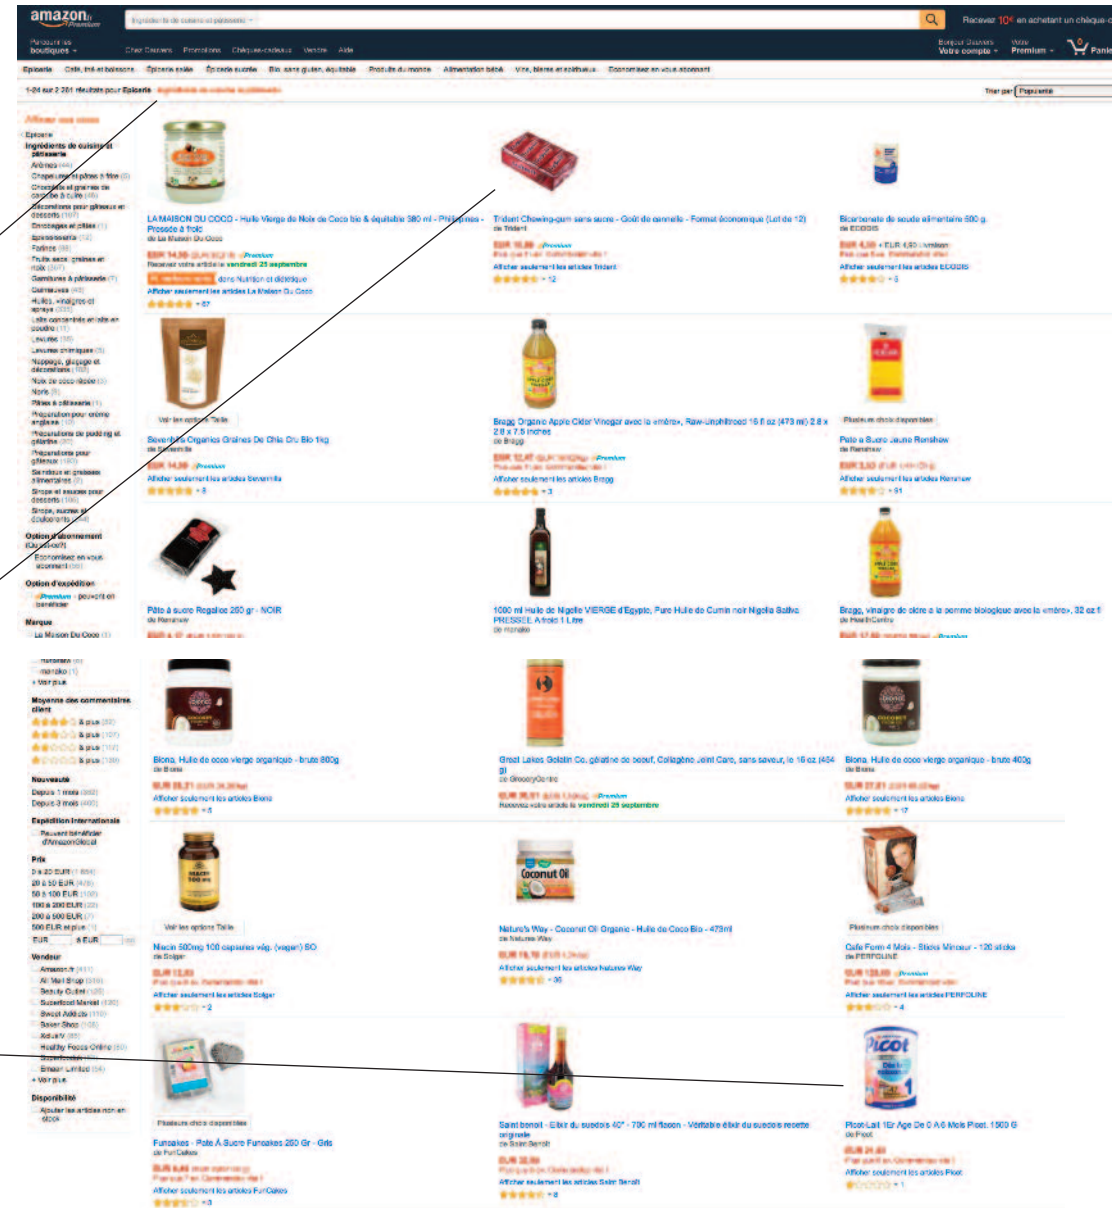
amazon.fr Premium

Recevez 10€ en achetant un chèque-c

Parcourir les boutiques

Chez Dessais Promotions Chèques-cadeaux Vendre Aide

Bonjour Dessais Votre compte

Votre Premium

Panier

Epicerie Café, thé et boissons Epicerie salée Epicerie sucrée Bio, sans gluten, équitable Produits du monde Alimentation bébé Vins, bières et spiritueux Economisez en vous abonnant

1-24 sur 2 261 résultats pour Epicerie : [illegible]

Trier par Popularité

Affiner vos recherches

Epicerie
Ingrédients de cuisine et pâtisserie
Arômes
Chapelures et pâtes à frire
Chocolats et graines de cacao à cuire
Décorations pour gâteaux et desserts
Enrobages et glaces
Epaississants
Farines
Fruits secs, graines et noix
Garnitures à pâtisserie
Guimauves
Huiles, vinaigres et sprays
Laits concentrés et laits en poudre
Levures
Levures chimiques
Nappage, glaçage et décorations
Noix de coco râpée
Noirs
Pâtes à pâtisserie
Préparation pour crème anglaise
Préparations de pudding et gélatine
Préparations pour gâteaux
Saindoux et graisses alimentaires
Sirops et sauces pour desserts
Sirops, sucres et édulcorants

Option d'abonnement (Qu'est-ce?)
Economisez en vous abonnant

Option d'expédition
Premium - peuvent en bénéficier

Marque
La Maison Du Coco
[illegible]
marako
Voir plus

Moyenne des commentaires client
& plus
& plus
& plus
& plus

Nouveauté
Depuis 1 mois
Depuis 3 mois

Expédition Internationale
Peuvent bénéficier d'AmazonGlobal

Prix
0 à 20 EUR
20 à 50 EUR
50 à 100 EUR
100 à 200 EUR
200 à 500 EUR
500 EUR et plus
EUR à EUR

Vendeur
Amazon.fr
Al Wari Shop
Beauty Culinary
Superfood Market
Sweet Addicts
Baker Shop
Xdeurv
Healthy Foods Online
Superfoodie
Emcer Limited
Voir plus

Disponibilité
Ajouter les articles non en stock

LA MAISON DU COCO - Huile Vierge de Noix de Coco bio & équitable 380 ml - Première Pression à froid
de La Maison Du Coco
EUR 14,30 Premium
Recevez votre article le vendredi 25 septembre
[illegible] dans Nutrition et diététique
Afficher seulement les articles La Maison Du Coco

Trident Chewing-gum sans sucre - Goût de cannelle - Format économique (Lot de 12)
de Trident
EUR 10,30 Premium
Afficher seulement les articles Trident

Bicarbonate de soude alimentaire 500 g
de ECODIS
EUR 4,50 + EUR 4,60 Livraison
Afficher seulement les articles ECODIS

Voir les options Taille
Sevenhills Organics Graines De Chia Cru Bio 1kg
de Sevenhills
EUR 14,30 Premium
Afficher seulement les articles Sevenhills

Bragg Organic Apple Cider Vinegar avec la «mère», Raw-Unfiltered 16 fl oz (473 ml) 2.8 x 2.8 x 7.5 inches
de Bragg
EUR 12,47 Premium
Afficher seulement les articles Bragg

Plusieurs choix disponibles
Pate à Sucre Jaune Renshaw
de Renshaw
EUR 3,50
Afficher seulement les articles Renshaw

Pâte à sucre Regalice 250 gr - NOIR
de Renshaw

1000 ml Huile de Nigelle VIERGE d'Egypte, Pure Huile de Cumin noir Nigella Sativa PRESSÉE A froid 1 Litre
de Honeko

Bragg, vinaigre de cidre à la pomme biologique avec la «mère», 32 oz fl
de HealthCentre
Premium

Biona, Huile de coco vierge organique - brute 800g
de Biona
EUR 25,21
Afficher seulement les articles Biona

Great Lakes Gelatin Co. gélatine de boeuf, Collagène Joint Care, sans saveur, le 16 oz (454 g)
de GroceryCentre
Premium
Recevez votre article le vendredi 25 septembre

Biona, Huile de coco vierge organique - brute 400g
de Biona
EUR 17,21
Afficher seulement les articles Biona

Voir les options Taille
Niacin 500mg 100 capsules vég. (vegan) SO
de Solgar
EUR 13,83
Afficher seulement les articles Solgar

Nature's Way - Coconut Oil Organic - Huile de Coco Bio - 473ml
de Natures Way
EUR 16,70
Afficher seulement les articles Natures Way

Plusieurs choix disponibles
Café Form 4 Mois - Sticks Minceur - 120 sticks
de PERFOLINE
EUR 129,00 Premium
Afficher seulement les articles PERFOLINE

Plusieurs choix disponibles
Funcakes - Pate À Sucre Funcakes 250 Gr - Gris
de FunCakes
EUR 4,49
Afficher seulement les articles FunCakes

Saint benoît - Elixir du suédois 40° - 700 ml flacon - Véritable élixir du suédois recette originale
de Saint Benoît
EUR 32,90
Afficher seulement les articles Saint Benoît

Picot Lait 1Er Age De 0 A 6 Mois Picot. 1500 G
de Picot
EUR 24,43
Afficher seulement les articles Picot